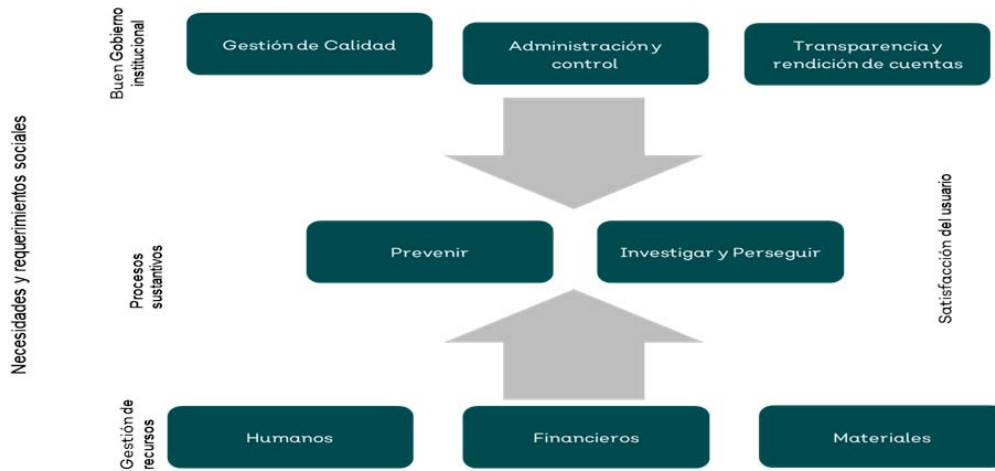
Necesidades y requerimientos sociales

Buen Gobierno institucional

Gestión de Calidad

Administración y control

Transparencia y rendición de cuentas

Procesos sustantivos

Prevenir

Investigar y Perseguir

Satisfacción del usuario

Gestión de recursos

Humanos

Financieros

Materiales